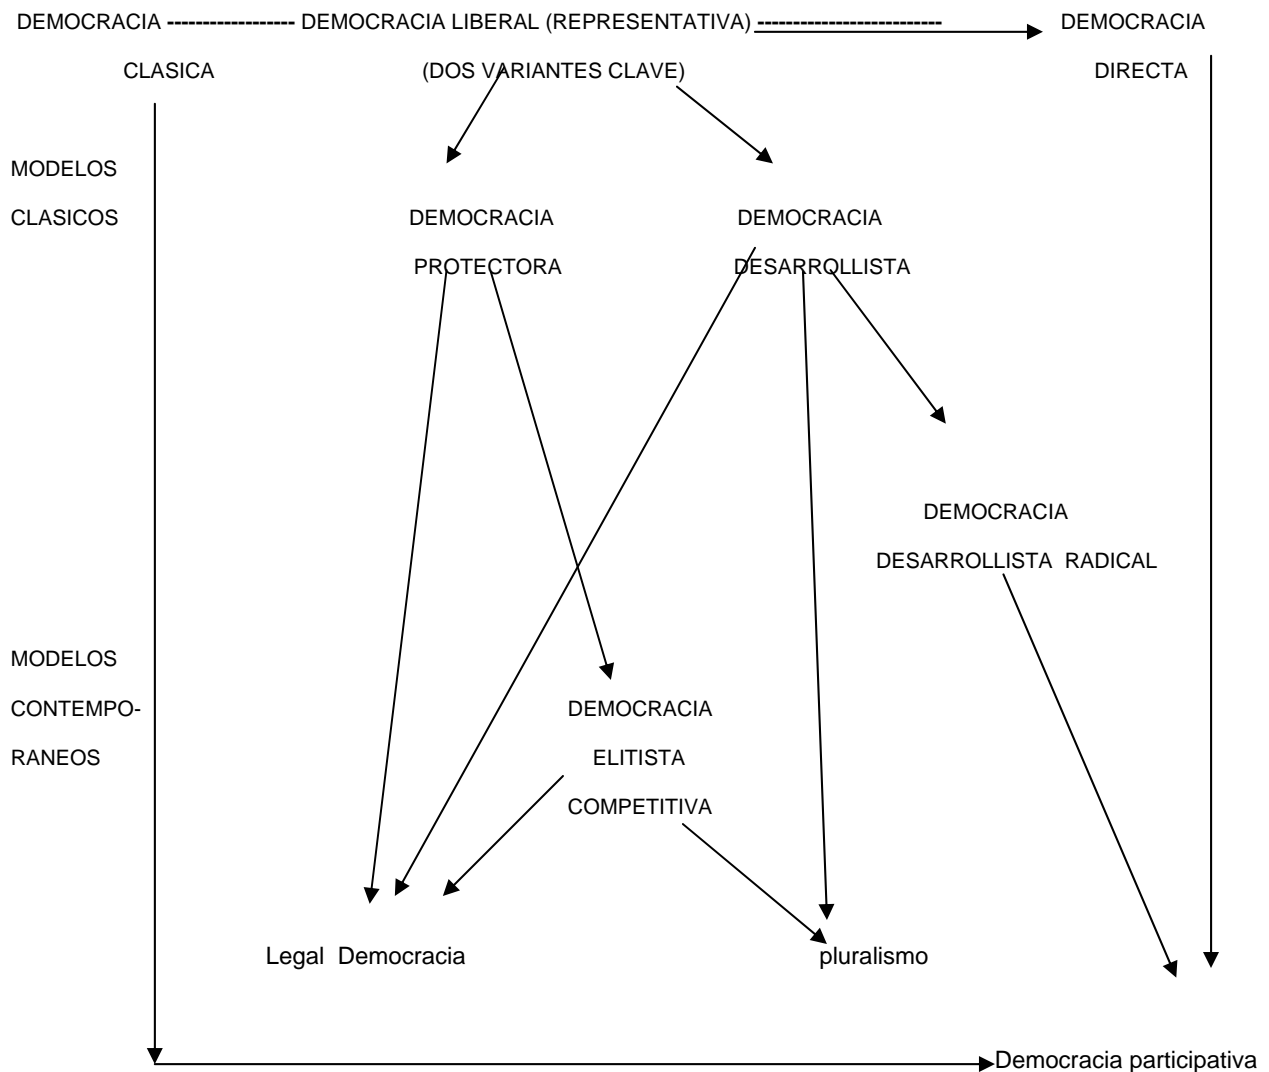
DEMOCRACIA ------------------ DEMOCRACIA LIBERAL (REPRESENTATIVA) ------------------------- DEMOCRACIA

CLASICA (DOS VARIANTES CLAVE) DIRECTA

MODELOS

CLASICOS

DEMOCRACIA PROTECTORA

DEMOCRACIA DESARROLLISTA

DEMOCRACIA DESARROLLISTA RADICAL

MODELOS CONTEMPO-RANEOS

DEMOCRACIA ELITISTA COMPETITIVA

Legal Democracia

pluralismo

Democracia participativa